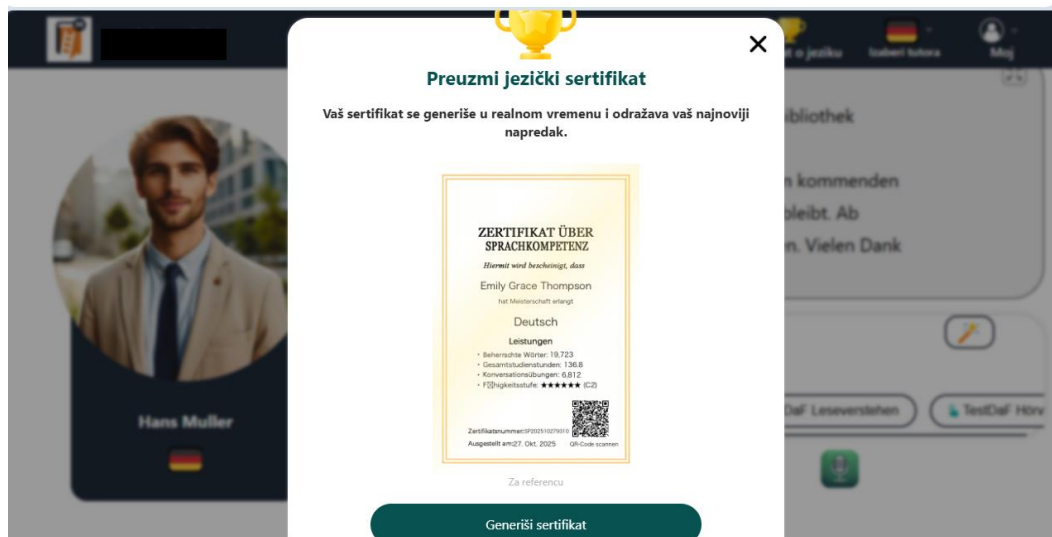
t o jeziku Izaberi tutora Moj

Preuzmi jezički sertifikat

Vaš sertifikat se generiše u realnom vremenu i odražava vaš najnoviji napredak.

ZERTIFIKAT ÜBER SPRACHKOMPETENZ

Hiermit wird bescheinigt, dass

Emily Grace Thompson

hat Meisterschaft erlangt

Deutsch

Leistungen

• Beherrschte Wörter: 19,723
• Gesamtstudienstunden: 136.8
• Konversationsübungen: 6,812
• F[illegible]higkeitsstufe: ★★★★★ (C2)

Zertifikatsnummer:SP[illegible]
Ausgestellt am:27. Okt. 2025

QR-Code scannen

Za referencu

Generiši sertifikat

ibliothek

n kommenden
bleibt. Ab
n. Vielen Dank

Hans Muller

DaF Leseverstehen

TestDaF Hörv